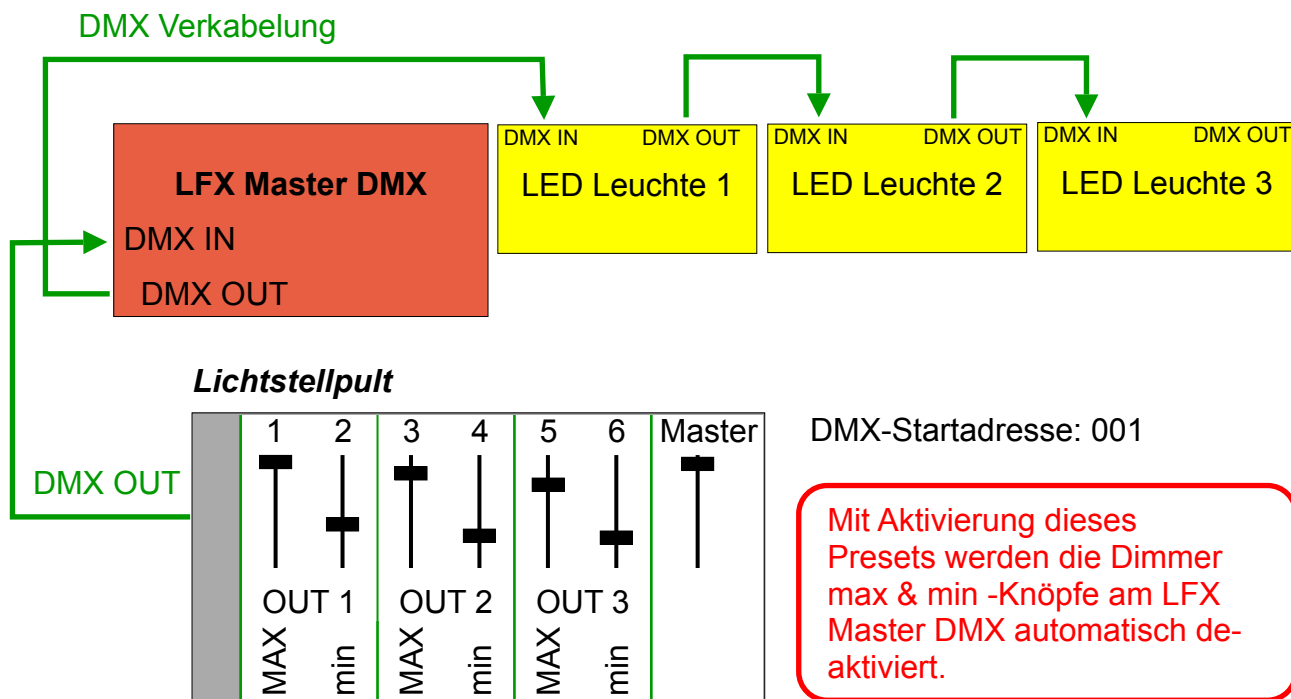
DMX Verkabelung

LFX Master DMX
DMX IN
DMX OUT

DMX IN DMX OUT
LED Leuchte 1

DMX IN DMX OUT
LED Leuchte 2

DMX IN DMX OUT
LED Leuchte 3

Lichtstellpult

DMX OUT

1 2 3 4 5 6 Master

OUT 1 OUT 2 OUT 3

MAX min MAX min MAX min

DMX-Startadresse: 001

Mit Aktivierung dieses Presets werden die Dimmer max & min -Knöpfe am LFX Master DMX automatisch deaktiviert.